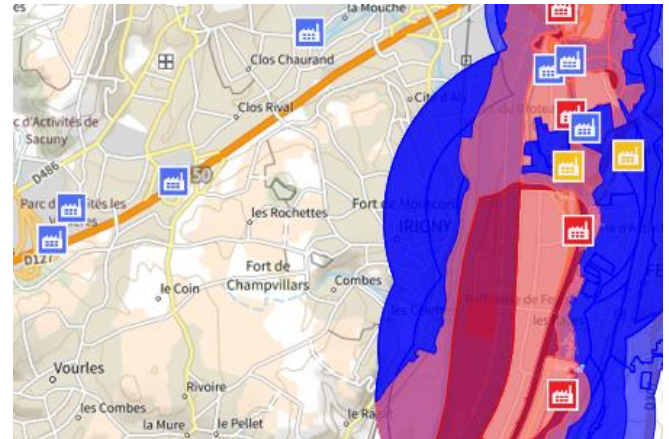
la Mouche
Clos Chaurand
Clos Rival
c d'Activités de Sacuny
D486
Cité d'A
50
Parc d'Activités les
les Rochettes
Fort de Montcorin
IRIGNY
D12
Fort de Champvillars
Combes
le Coin
Vourles
Rivoire
les Combes
la Mure
le Pellet
le Rampe